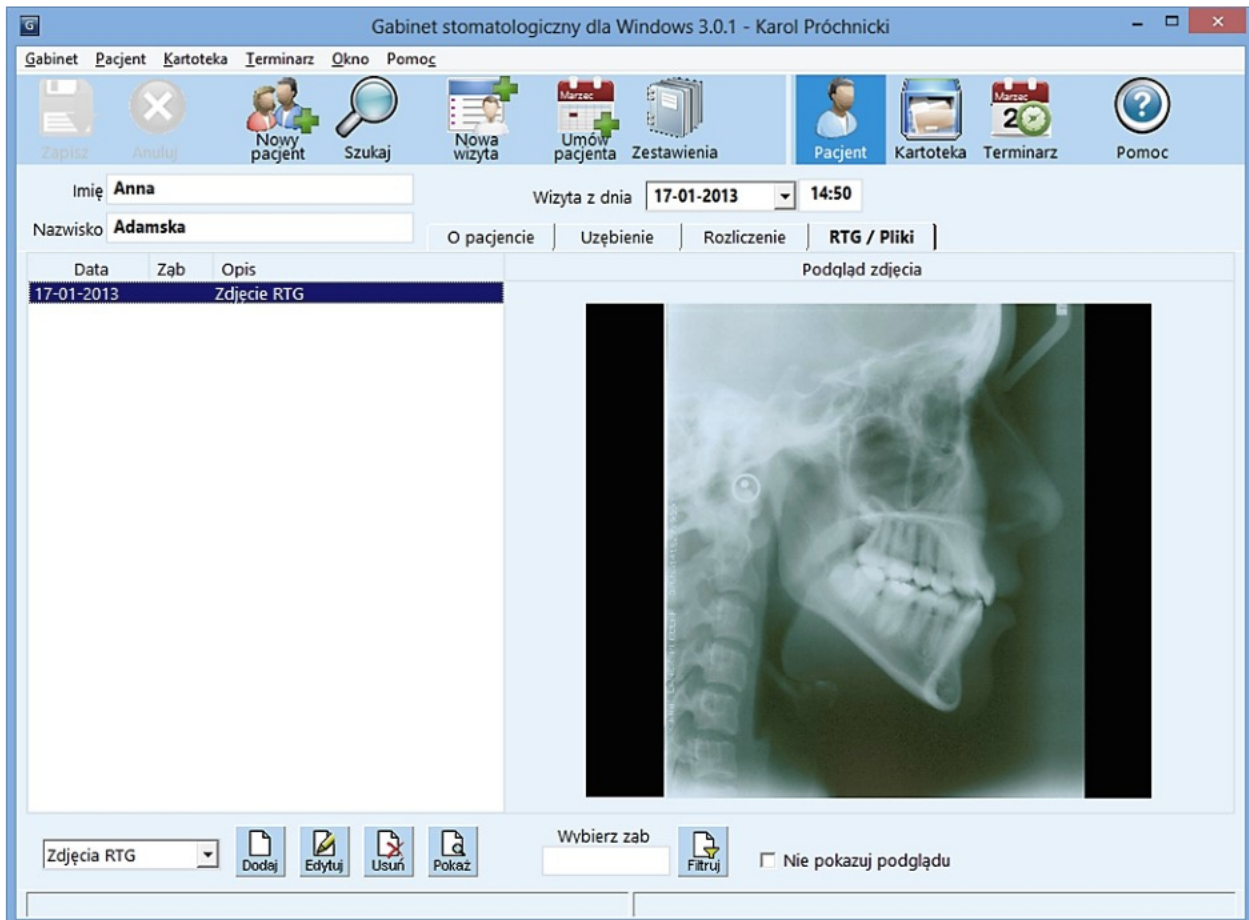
Gabinet stomatologiczny dla Windows 3.0.1 - Karol Próchnicki

Gabinet Pacjent Kartoteka Terminarz Okno Pomoc

Zapisz Anuluj Nowy pacjent Szukaj Nowa wizyta Marzec Umów pacjenta Zestawienia Pacjent Kartoteka Marzec 20 Terminarz Pomoc

Imię Anna

Nazwisko Adamska

Wizyta z dnia 17-01-2013 14:50

O pacjencie Uzębienie Rozliczenie RTG / Pliki

| Data | Ząb | Opis |
|---|---|---|
| 17-01-2013 | | Zdjęcie RTG |

Podgląd zdjęcia

Zdjęcia RTG Dodaj Edytuj Usuń Pokaż Wybierz zab Filtruj Nie pokazuj podglądu